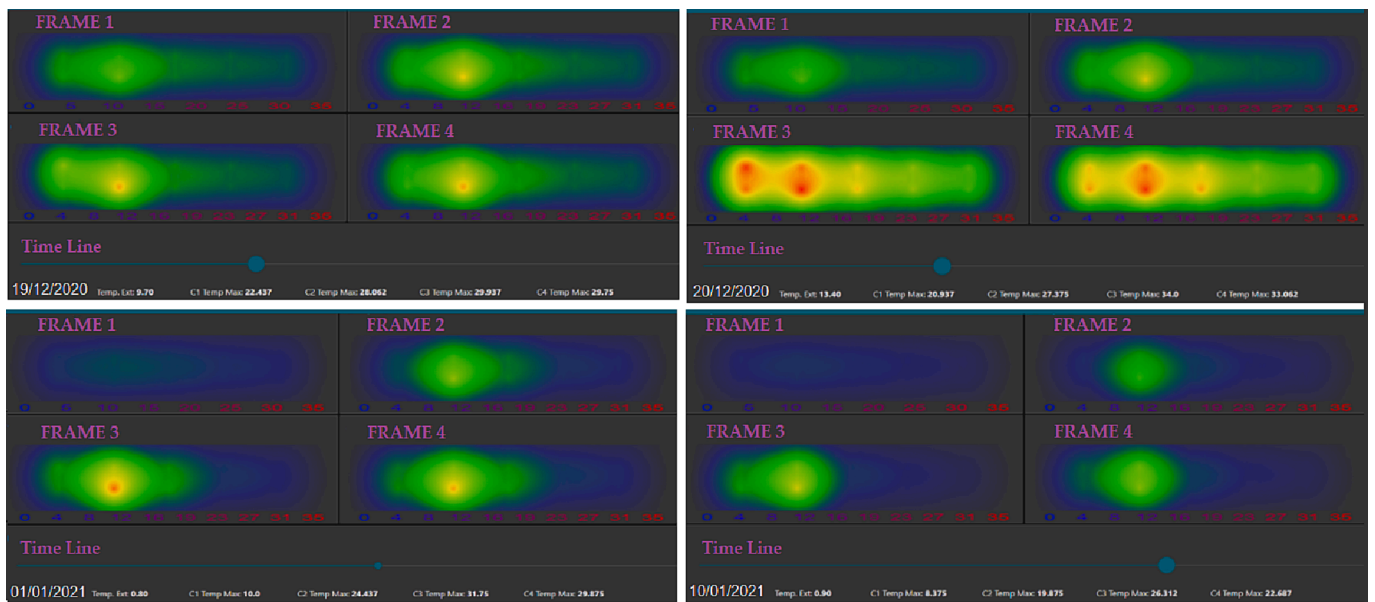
FRAME 1
0 5 10 15 20 25 30 35

FRAME 2
0 4 8 12 16 19 23 27 31 35

FRAME 3
0 4 8 12 16 19 23 27 31 35

FRAME 4
0 4 8 12 16 19 23 27 31 35

Time Line

19/12/2020 Temp. Ext: 9.70 C1 Temp Max: 22.437 C2 Temp Max: 28.062 C3 Temp Max: 29.937 C4 Temp Max: 29.75

FRAME 1
0 5 10 15 20 25 30 35

FRAME 2
0 4 8 12 16 19 23 27 31 35

FRAME 3
0 4 8 12 16 19 23 27 31 35

FRAME 4
0 4 8 12 16 19 23 27 31 35

Time Line

20/12/2020 Temp. Ext: 13.40 C1 Temp Max: 20.937 C2 Temp Max: 27.375 C3 Temp Max: 34.0 C4 Temp Max: 33.062

FRAME 1
0 5 10 15 20 25 30 35

FRAME 2
0 4 8 12 16 19 23 27 31 35

FRAME 3
0 4 8 12 16 19 23 27 31 35

FRAME 4
0 4 8 12 16 19 23 27 31 35

Time Line

01/01/2021 Temp. Ext: 0.80 C1 Temp Max: 10.0 C2 Temp Max: 24.437 C3 Temp Max: 31.75 C4 Temp Max: 29.875

FRAME 1
0 5 10 15 20 25 30 35

FRAME 2
0 4 8 12 16 19 23 27 31 35

FRAME 3
0 4 8 12 16 19 23 27 31 35

FRAME 4
0 4 8 12 16 19 23 27 31 35

Time Line

10/01/2021 Temp. Ext: 0.90 C1 Temp Max: 8.375 C2 Temp Max: 19.875 C3 Temp Max: 26.312 C4 Temp Max: 22.687